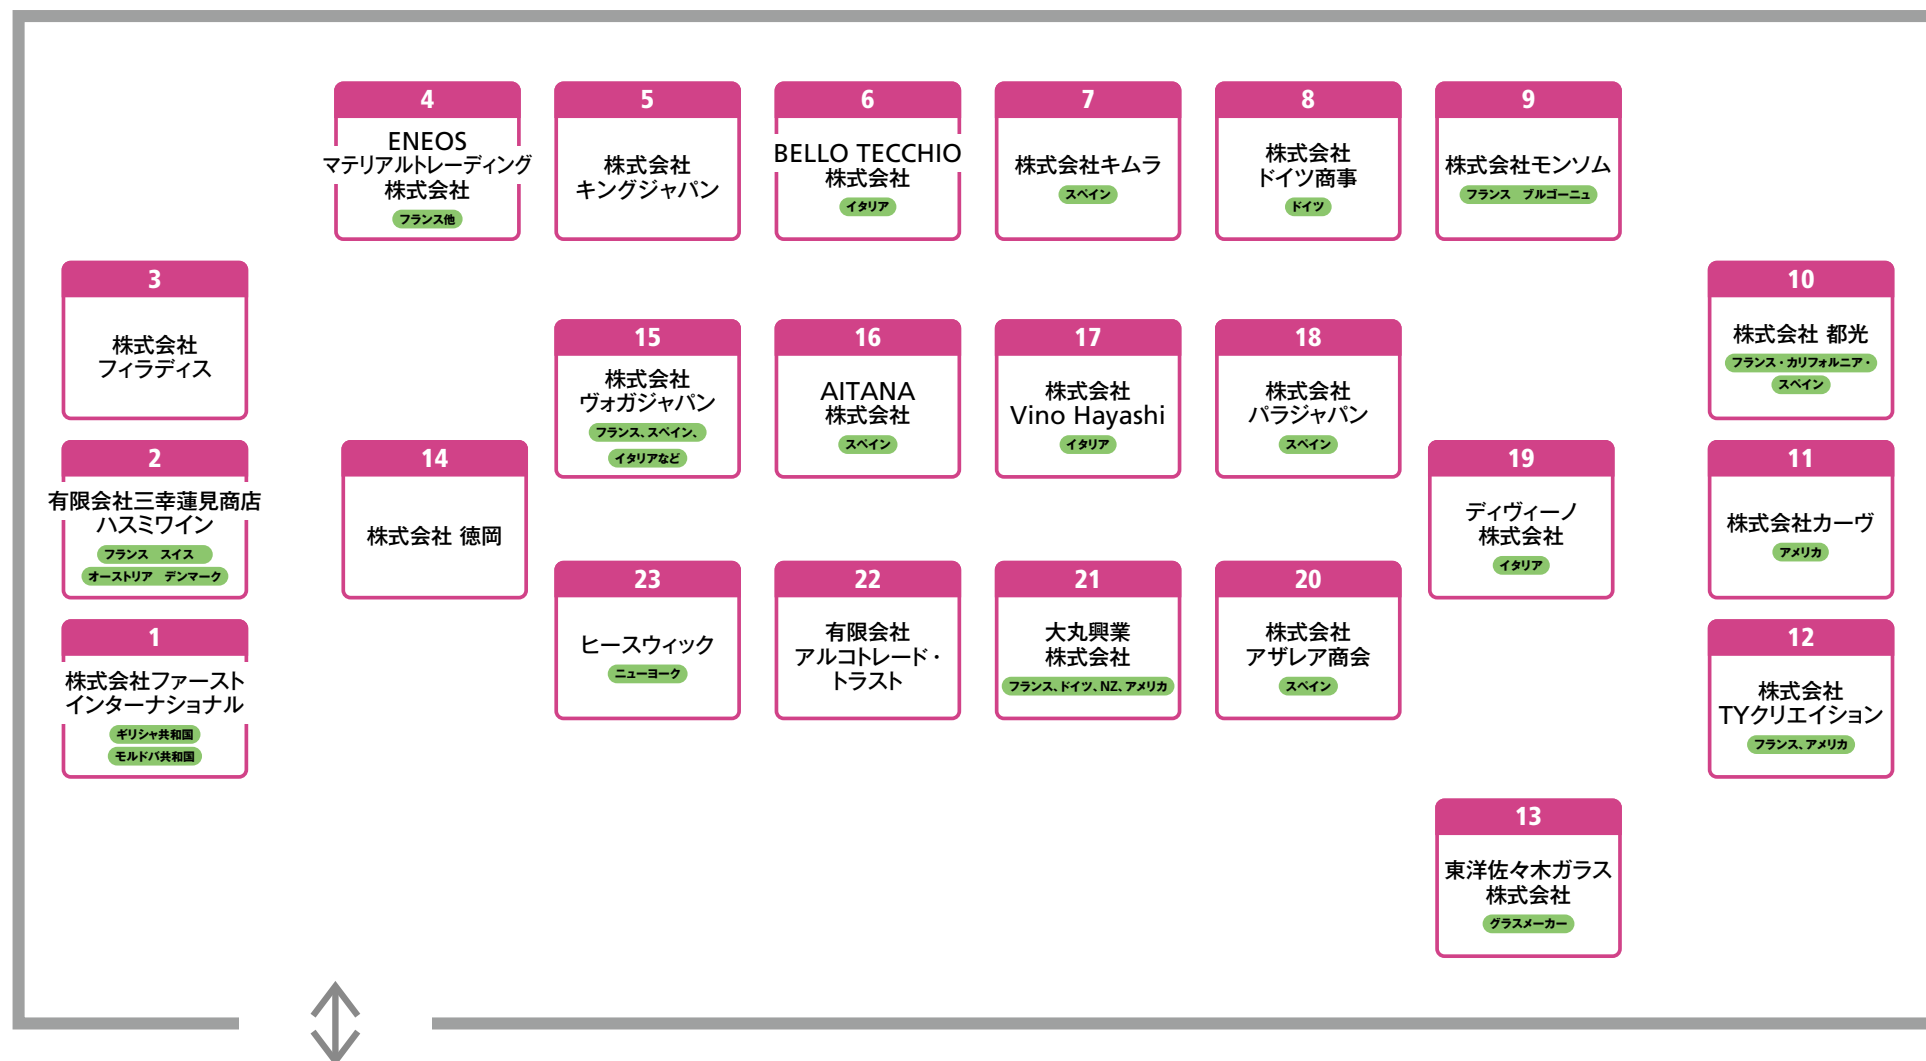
4
ENEOS
マテリアルトレーディング
株式会社
フランス他

5
株式会社
キングジャパン

6
BELLO TECCHIO
株式会社
イタリア

7
株式会社キムラ
スペイン

8
株式会社
ドイツ商事
ドイツ

9
株式会社モンソム
フランス　ブルゴーニュ

3
株式会社
フィラディス

10
株式会社 都光
フランス・カリフォルニア・
スペイン

15
株式会社
ヴォガジャパン
フランス、スペイン、
イタリアなど

16
AITANA
株式会社
スペイン

17
株式会社
Vino Hayashi
イタリア

18
株式会社
パラジャパン
スペイン

2
有限会社三幸蓮見商店
ハスミワイン
フランス　スイス
オーストリア　デンマーク

14
株式会社 徳岡

19
ディヴィーノ
株式会社
イタリア

11
株式会社カーヴ
アメリカ

23
ヒースウィック
ニューヨーク

22
有限会社
アルコトレード・
トラスト

21
大丸興業
株式会社
フランス、ドイツ、NZ、アメリカ

20
株式会社
アザレア商会
スペイン

1
株式会社ファースト
インターナショナル
ギリシャ共和国
モルドバ共和国

12
株式会社
TYクリエイション
フランス、アメリカ

13
東洋佐々木ガラス
株式会社
グラスメーカー